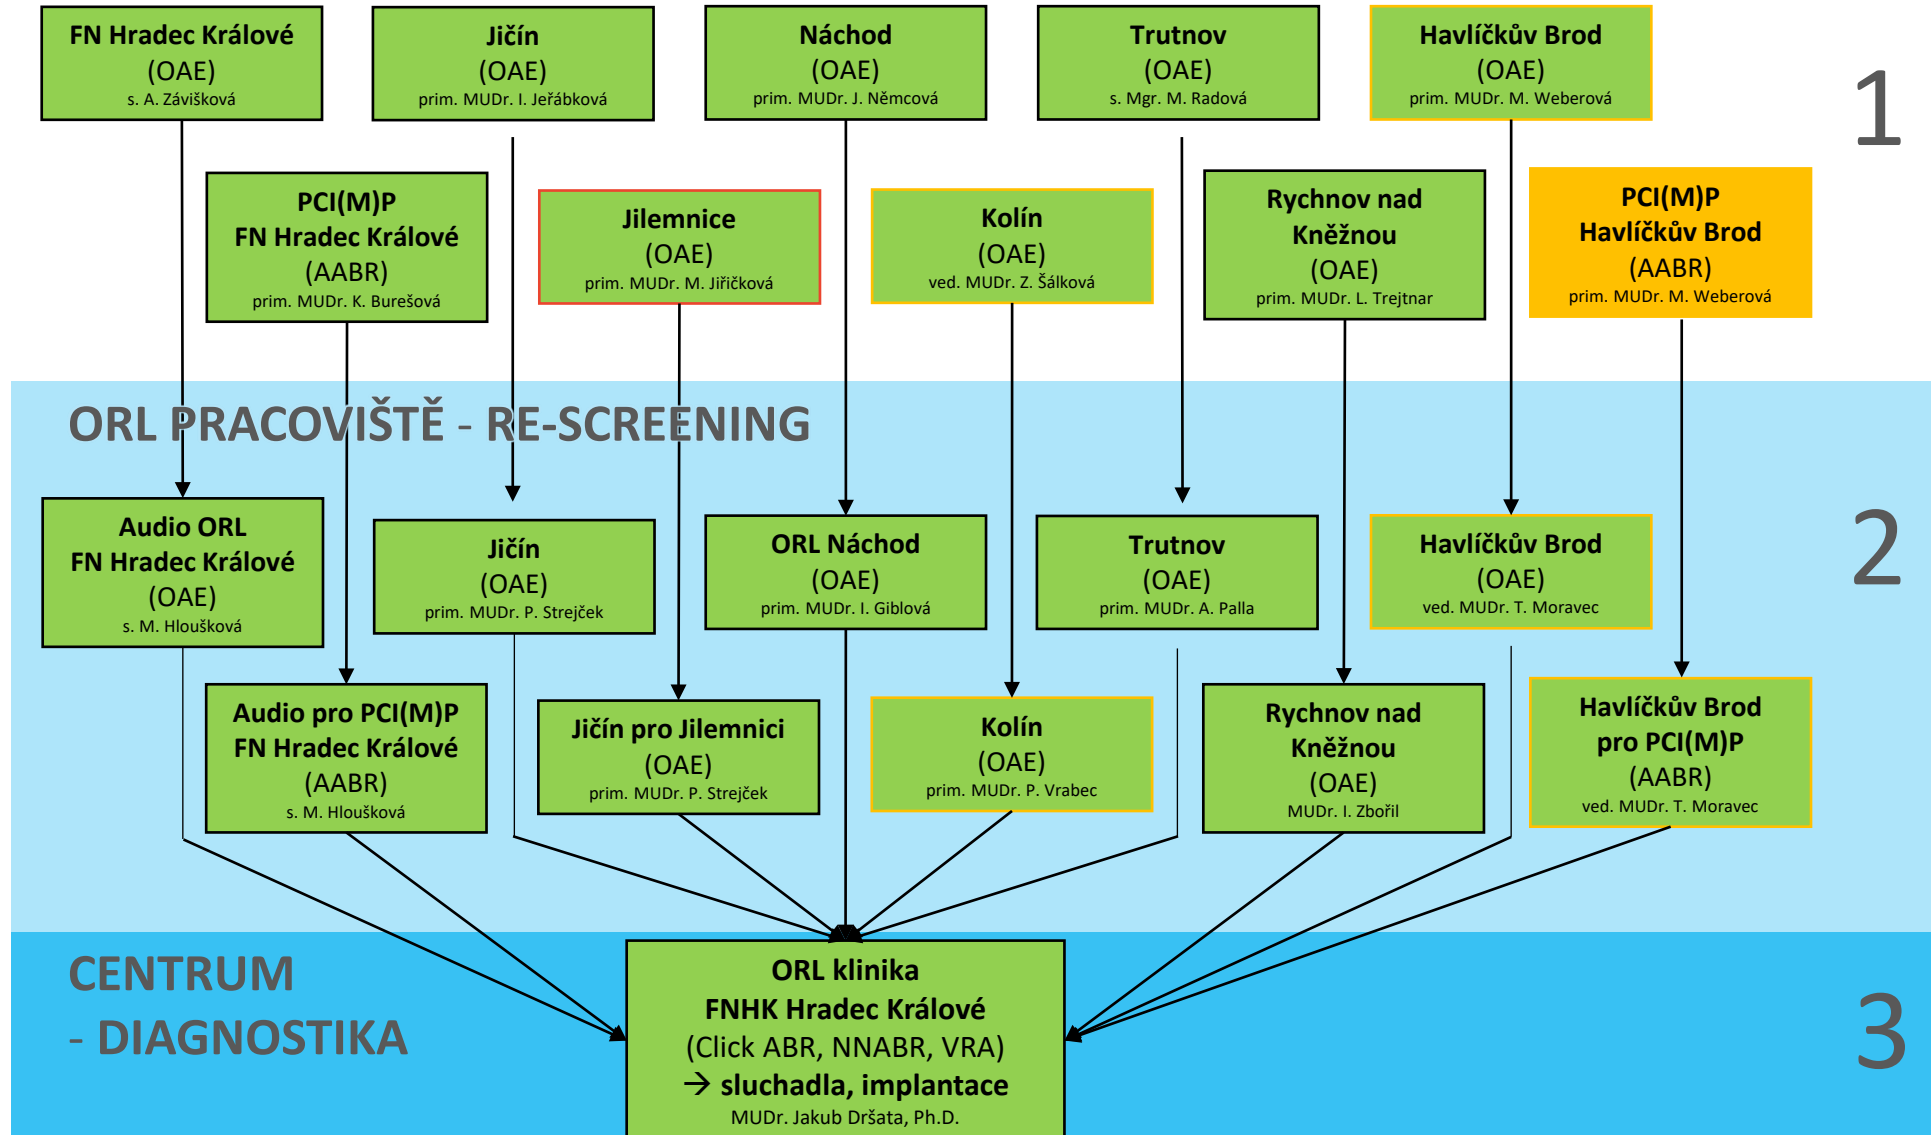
FN Hradec Králové
(OAE)
s. A. Závišková

Jičín
(OAE)
prim. MUDr. I. Jeřábková

Náchod
(OAE)
prim. MUDr. J. Němcová

Trutnov
(OAE)
s. Mgr. M. Radová

Havlíčkův Brod
(OAE)
prim. MUDr. M. Weberová

1

PCI(M)P
FN Hradec Králové
(AABR)
prim. MUDr. K. Burešová

Jilemnice
(OAE)
prim. MUDr. M. Jiřičková

Kolín
(OAE)
ved. MUDr. Z. Šálková

Rychnov nad Kněžnou
(OAE)
prim. MUDr. L. Trejtnar

PCI(M)P
Havlíčkův Brod
(AABR)
prim. MUDr. M. Weberová

ORL PRACOVIŠTĚ - RE-SCREENING

Audio ORL
FN Hradec Králové
(OAE)
s. M. Hloušková

Jičín
(OAE)
prim. MUDr. P. Strejček

ORL Náchod
(OAE)
prim. MUDr. I. Giblová

Trutnov
(OAE)
prim. MUDr. A. Palla

Havlíčkův Brod
(OAE)
ved. MUDr. T. Moravec

2

Audio pro PCI(M)P
FN Hradec Králové
(AABR)
s. M. Hloušková

Jičín pro Jilemnici
(OAE)
prim. MUDr. P. Strejček

Kolín
(OAE)
prim. MUDr. P. Vrabec

Rychnov nad Kněžnou
(OAE)
MUDr. I. Zbořil

Havlíčkův Brod
pro PCI(M)P
(AABR)
ved. MUDr. T. Moravec

CENTRUM
- DIAGNOSTIKA

ORL klinika
FNHK Hradec Králové
(Click ABR, NNABR, VRA)
→ sluchadla, implantace
MUDr. Jakub Dršata, Ph.D.

3